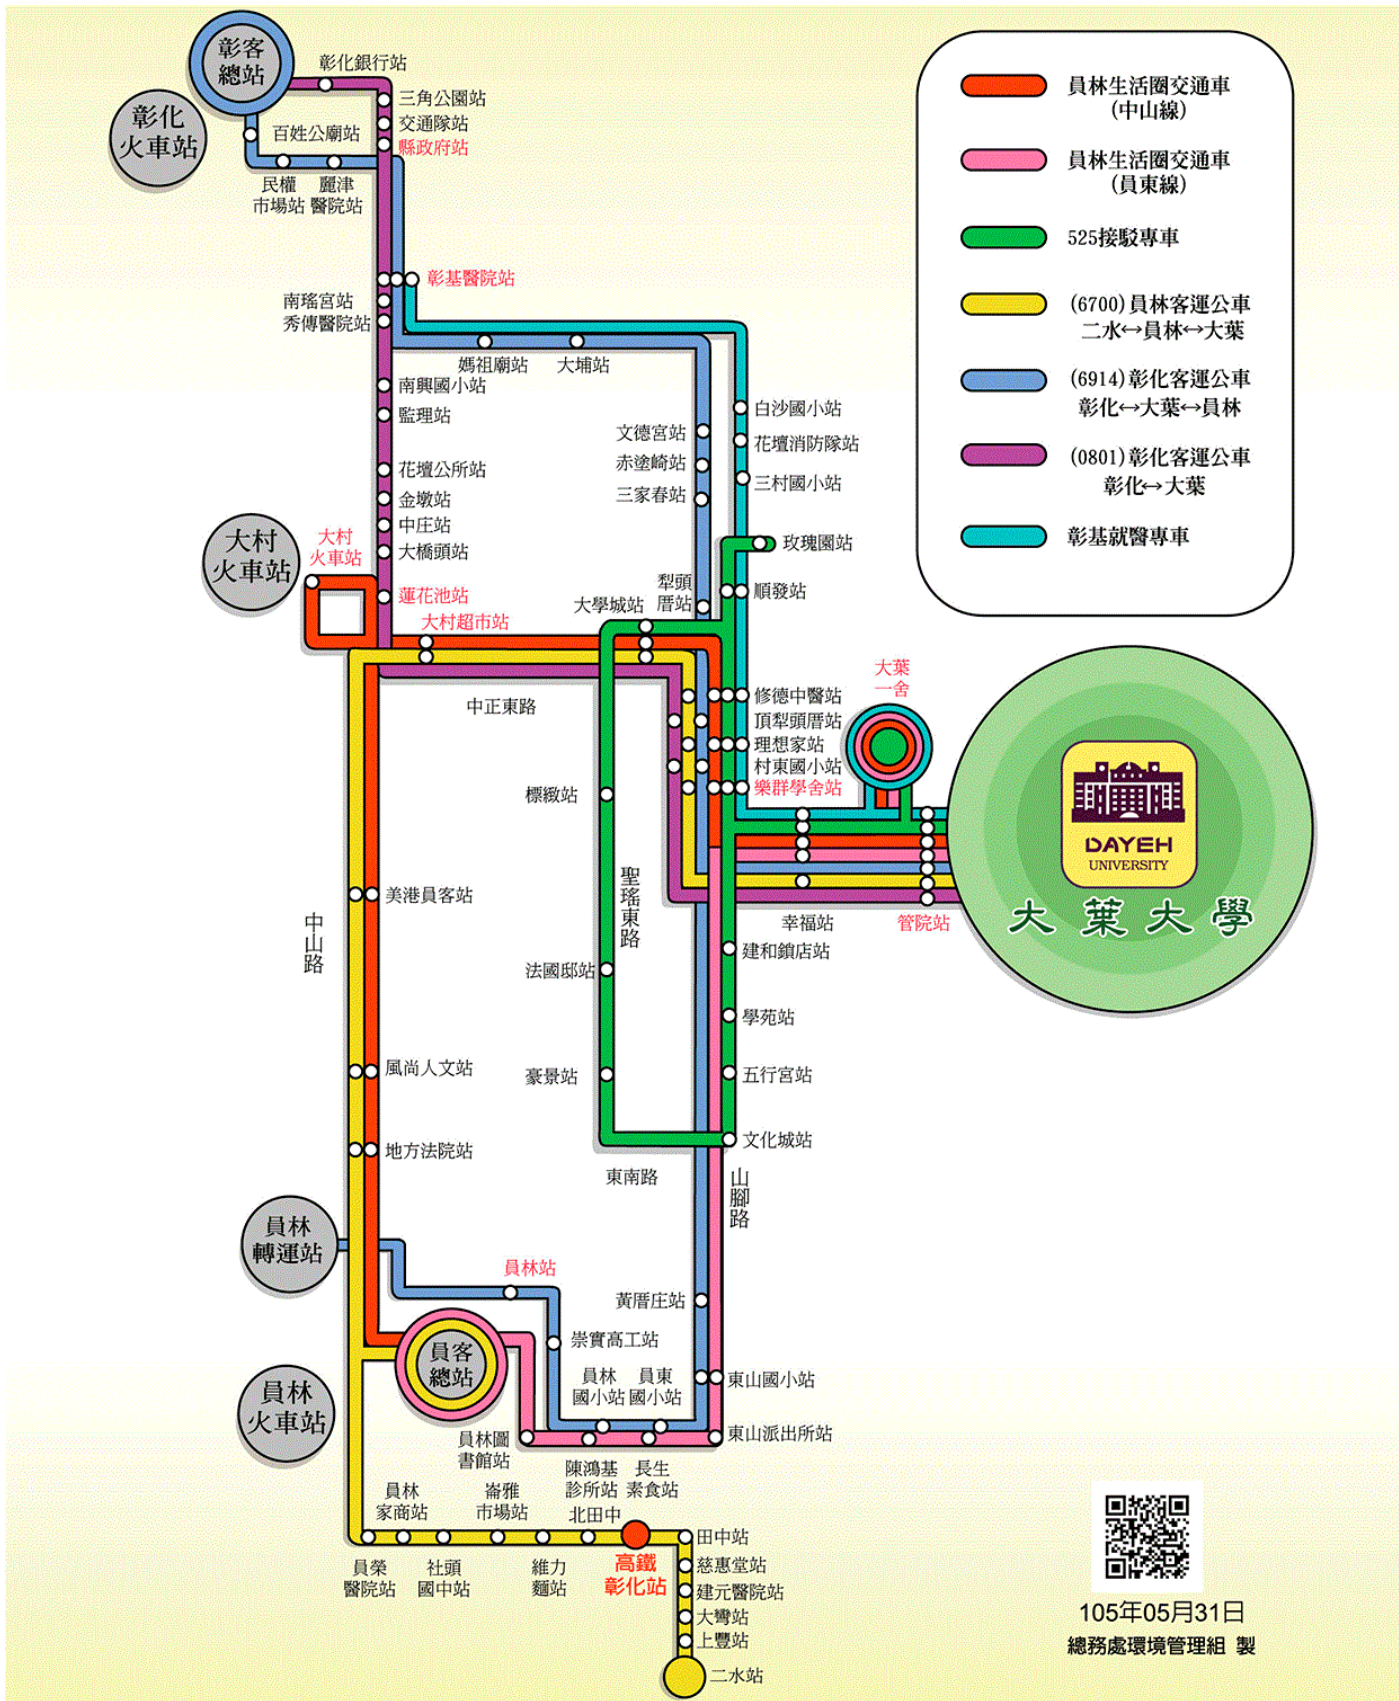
彰客總站
彰化火車站
彰化銀行站
三角公園站
交通隊站
縣政府站
百姓公廟站
民權市場站
麗津醫院站
彰基醫院站
南瑤宮站
秀傳醫院站
媽祖廟站
大埔站
南興國小站
監理站
文德宮站
赤塗崎站
三家春站
白沙國小站
花壇消防隊站
三村國小站
花壇公所站
金墩站
中庄站
大橋頭站
玫瑰園站
大村火車站
大村火車站
蓮花池站
大村超市站
大學城站
犁頭厝站
順發站
中正東路
修德中醫站
頂犁頭厝站
理想家站
村東國小站
樂群學舍站
大葉一舍
標緻站
聖瑤東路
美港員客站
中山路
幸福站
管院站
建和鎮店站
法國邸站
學苑站
風尚人文站
豪景站
五行宮站
地方法院站
文化城站
東南路
山腳路
員林轉運站
員林站
黃厝庄站
崇實高工站
員客總站
員林國小站
員東國小站
東山國小站
員林火車站
員林圖書館站
東山派出所站
陳鴻基診所站
長生素食站
員林家商站
崙雅市場站
北田中
田中站
員榮醫院站
社頭國中站
維力麵站
高鐵彰化站
慈惠堂站
建元醫院站
大彎站
上豐站
二水站
員林生活圈交通車（中山線）
員林生活圈交通車（員東線）
525接駁專車
(6700)員林客運公車 二水↔員林↔大葉
(6914)彰化客運公車 彰化↔大葉↔員林
(0801)彰化客運公車 彰化↔大葉
彰基就醫專車
DAYEH UNIVERSITY
大葉大學
105年05月31日
總務處環境管理組 製